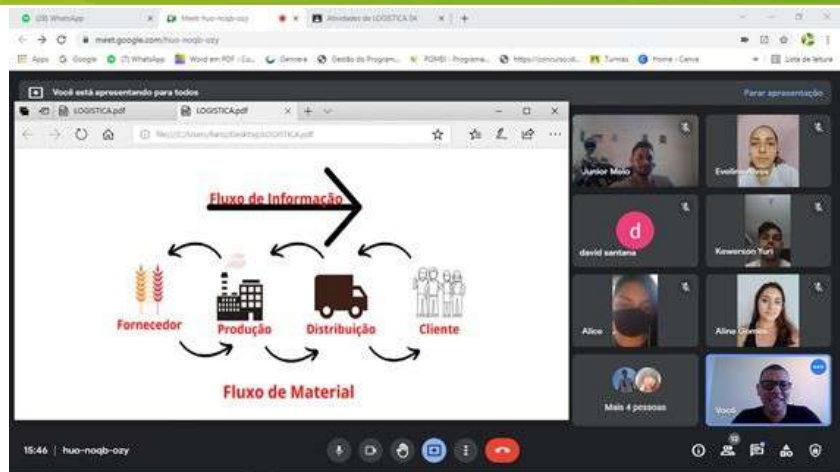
(20) WhatsApp | Meet: huo-noqb-ozy | Atividades de LOGISTICA 04

meet.google.com/huo-noqb-ozy

Apps | Google | (7) WhatsApp | Word em PDF - Co... | Gerenet | Gestão do Program... | PDMEI - Programa... | https://concurso.d... | Turmas | Home - Canva | Lista de leitura

Você está apresentando para todos

Parar apresentação

LOGISTICA.pdf | LOGISTICA.pdf

file:///C:/Users/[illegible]/Desktop/LOGISTICA.pdf

Fluxo de Informação

Fornecedor

Produção

Distribuição

Cliente

Fluxo de Material

Junior Melo

Eveline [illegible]

d

david santana

Keverson Turi

Alice

Aline Gomes

Mais 4 pessoas

Você

15:46 | huo-noqb-ozy

12